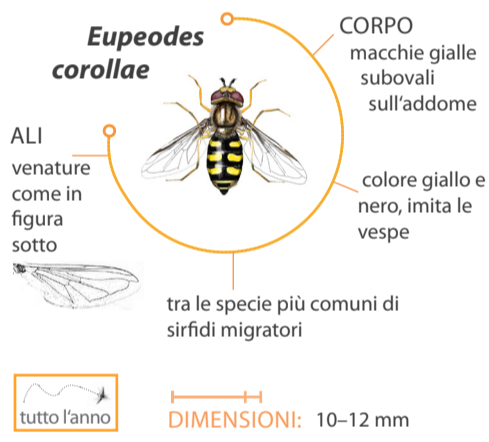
Eupeodes corollae

CORPO
macchie gialle subovali sull'addome

ALI
venature come in figura sotto

colore giallo e nero, imita le vespe

tra le specie più comuni di sirfidi migratori

tutto l'anno

DIMENSIONI: 10–12 mm